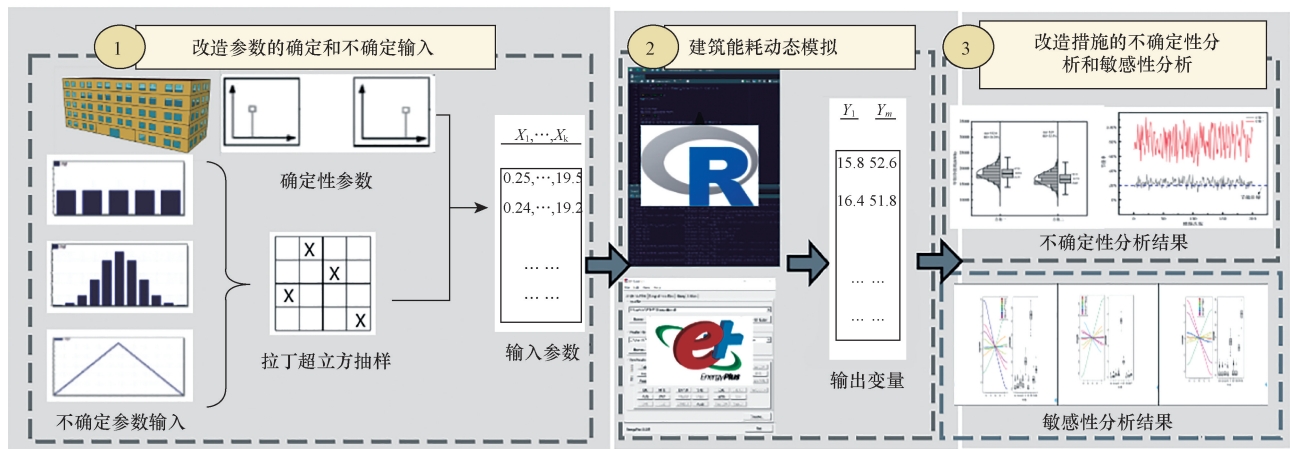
1 改造参数的确定和不确定输入

确定性参数

X X X X

拉丁超立方抽样

不确定参数输入

$X_1,\cdots,X_k$

0.25,⋯,19.5

0.24,⋯,19.2

⋯ ⋯

⋯ ⋯

输入参数

2 建筑能耗动态模拟

R

EnergyPlus

$Y_1$ $Y_m$

15.8 52.6

16.4 51.8

⋯ ⋯

⋯ ⋯

输出变量

3 改造措施的不确定性分析和敏感性分析

不确定性分析结果

敏感性分析结果